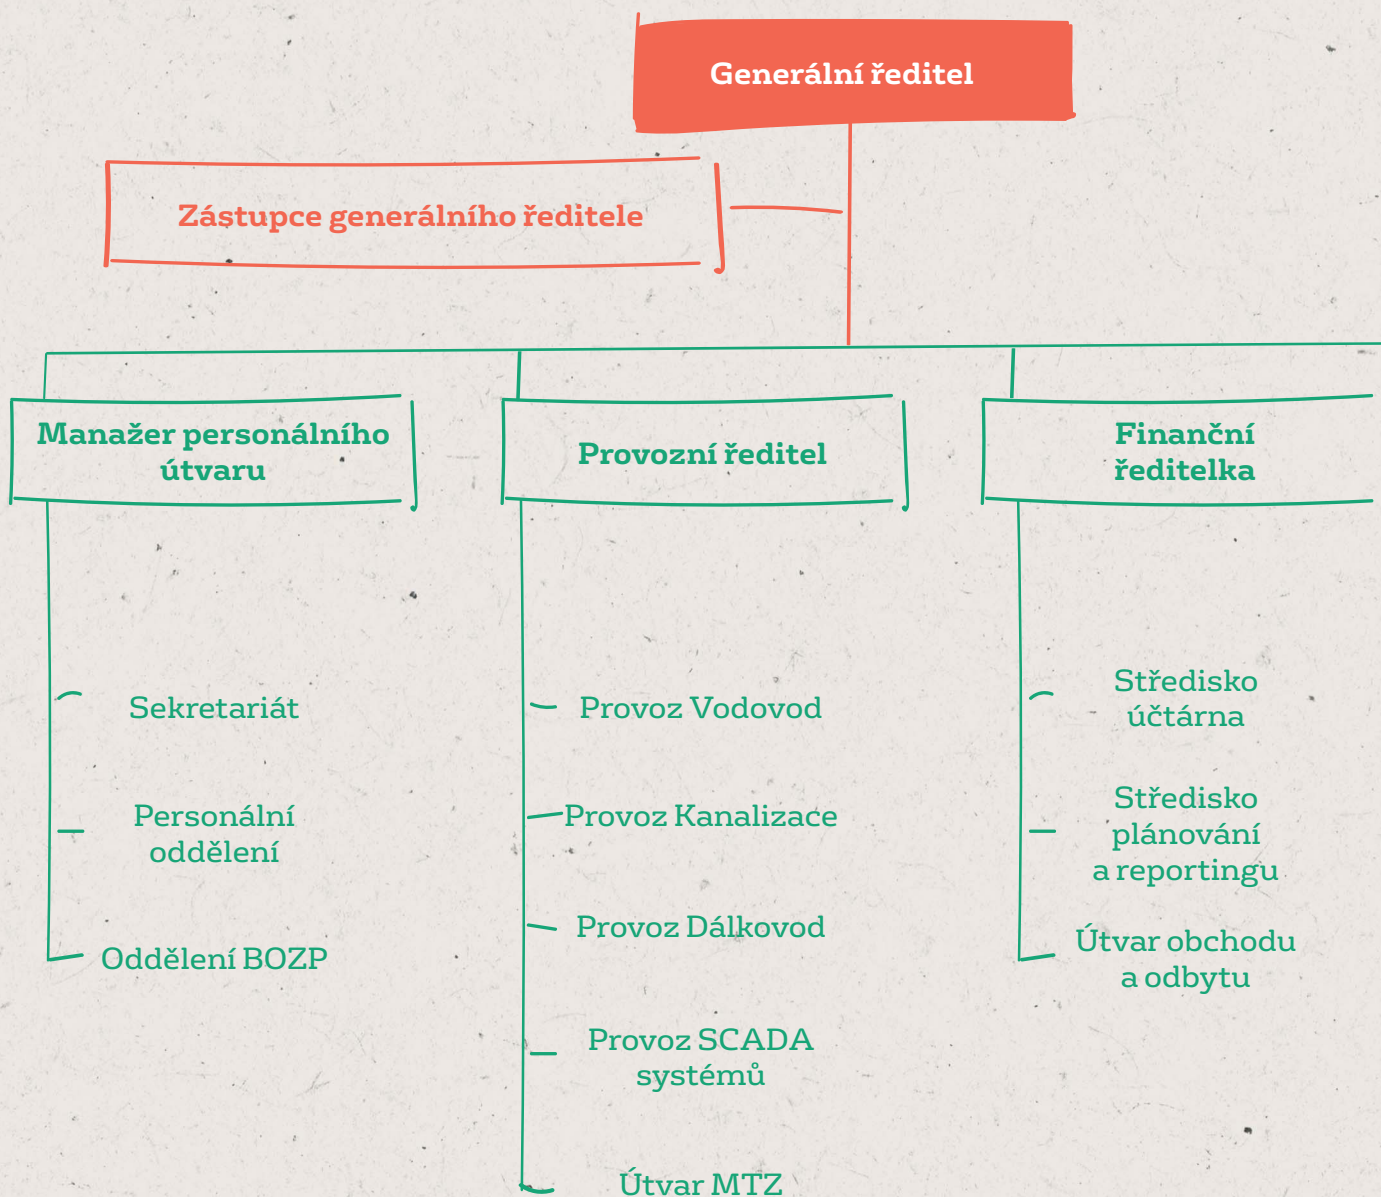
Generální ředitel

Zástupce generálního ředitele

Manažer personálního útvaru

Sekretariát

Personální oddělení

Oddělení BOZP

Provozní ředitel

Provoz Vodovod

Provoz Kanalizace

Provoz Dálkovod

Provoz SCADA systémů

Útvar MTZ

Finanční ředitelka

Středisko účtárna

Středisko plánování a reportingu

Útvar obchodu a odbytu